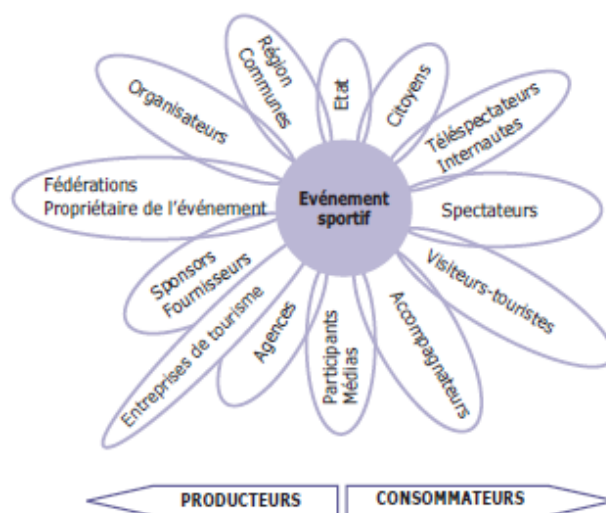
Evénement sportif

Organisateurs

Région Communes

Etat

Citoyens

Téléspectateurs Internautes

Spectateurs

Visiteurs-touristes

Accompagnateurs

Participants Médias

Agences

Entreprises de tourisme

Sponsors Fournisseurs

Fédérations Propriétaire de l'événement

PRODUCTEURS

CONSOMMATEURS